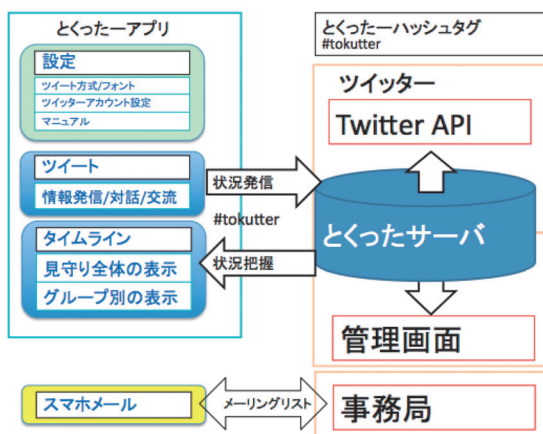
とくったーアプリ

設定
ツイート方式/フォント
ツイッターアカウント設定
マニュアル

ツイート
情報発信/対話/交流

タイムライン
見守り全体の表示
グループ別の表示

スマホメール

とくったーハッシュタグ
#tokutter

ツイッター
Twitter API

状況発信
#tokutter
状況把握

とくったサーバ

管理画面

メーリングリスト

事務局